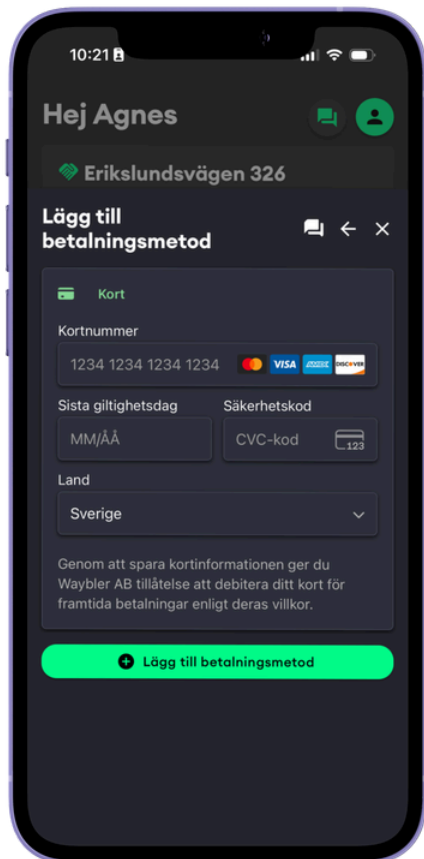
10:21

Hej Agnes

Erikslundsvägen 326

Lägg till betalningsmetod

Kort

Kortnummer

1234 1234 1234 1234

VISA AMEX DISCOVER

Sista giltighetsdag

MM/ÅÅ

Säkerhetskod

CVC-kod

123

Land

Sverige

Genom att spara kortinformationen ger du Waybler AB tillåtelse att debitera ditt kort för framtida betalningar enligt deras villkor.

Lägg till betalningsmetod